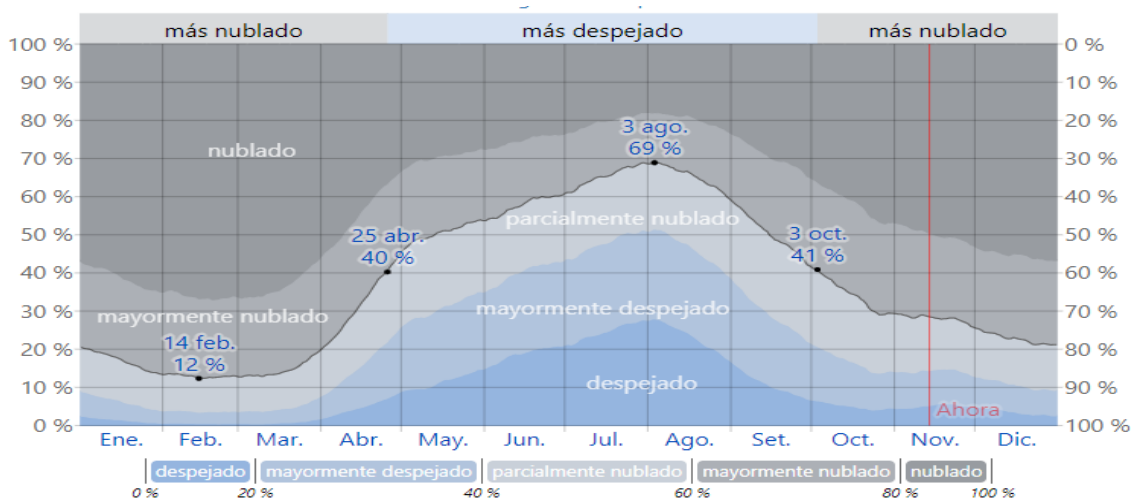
más nublado | más despejado | más nublado

100 %
90 %
80 %
70 %
60 %
50 %
40 %
30 %
20 %
10 %
0 %

0 %
10 %
20 %
30 %
40 %
50 %
60 %
70 %
80 %
90 %
100 %

nublado

3 ago.
69 %

25 abr.
40 %

parcialmente nublado

3 oct.
41 %

mayormente nublado

mayormente despejado

14 feb.
12 %

despejado

Ahora

Ene. Feb. Mar. Abr. May. Jun. Jul. Ago. Set. Oct. Nov. Dic.

despejado | mayormente despejado | parcialmente nublado | mayormente nublado | nublado

0 % 20 % 40 % 60 % 80 % 100 %